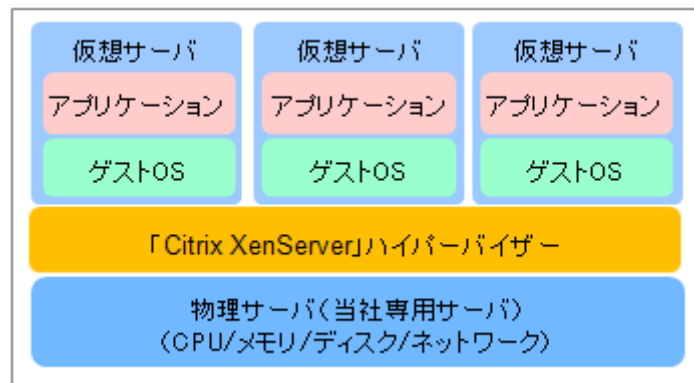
仮想サーバ

アプリケーション

ゲストOS

仮想サーバ

アプリケーション

ゲストOS

仮想サーバ

アプリケーション

ゲストOS

「Citrix XenServer」ハイパーバイザー

物理サーバ（当社専用サーバ）
（CPU/メモリ/ディスク/ネットワーク）